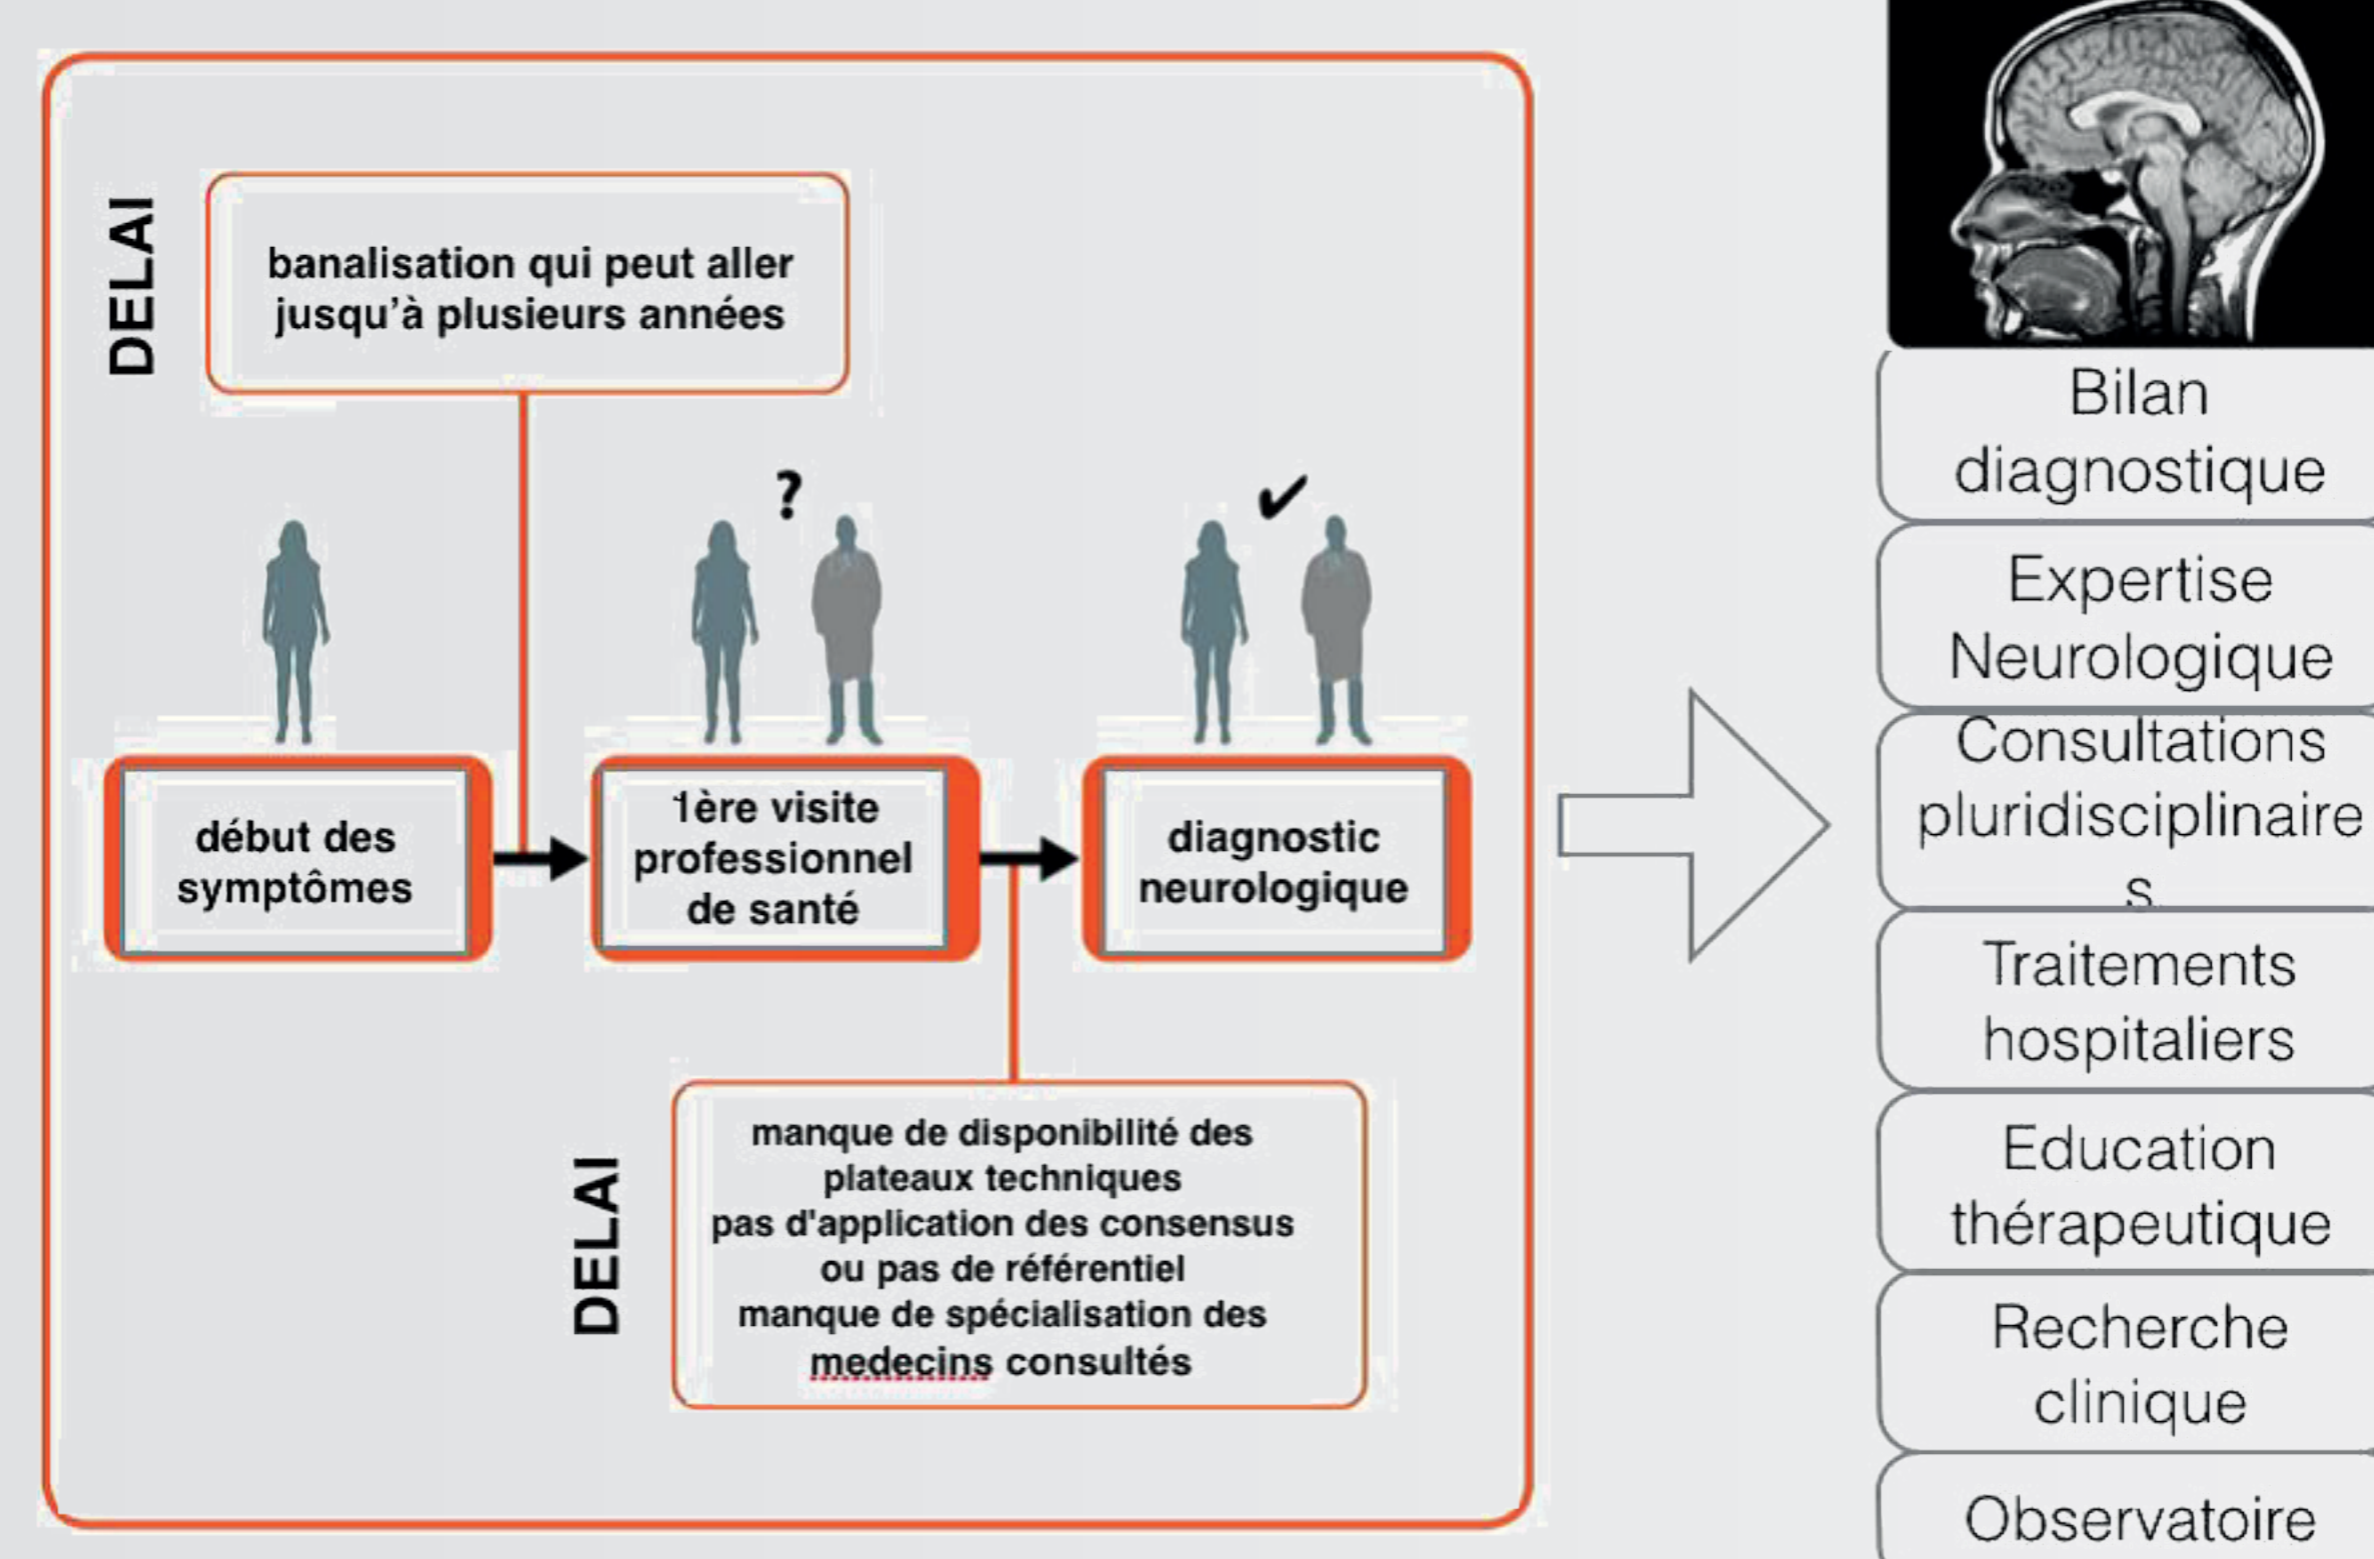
DELAI

banalisation qui peut aller jusqu'à plusieurs années

?

✔

début des symptômes

1ère visite professionnel de santé

diagnostic neurologique

DELAI

manque de disponibilité des plateaux techniques
pas d'application des consensus ou pas de référentiel
manque de spécialisation des medecins consultés

Bilan diagnostique

Expertise Neurologique

Consultations pluridisciplinaires

Traitements hospitaliers

Education thérapeutique

Recherche clinique

Observatoire